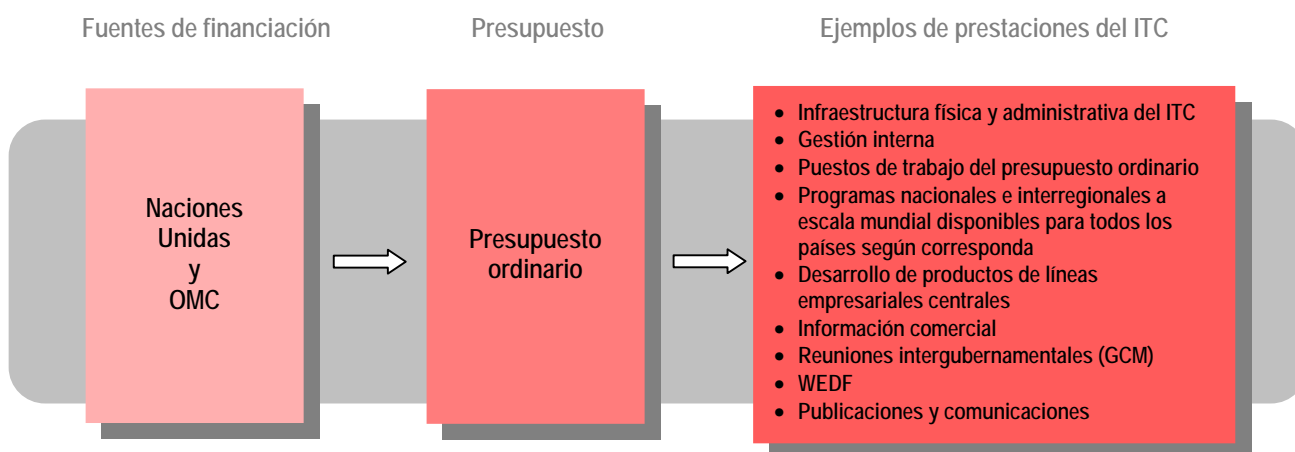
Fuentes de financiación

Presupuesto

Ejemplos de prestaciones del ITC

Naciones Unidas y OMC

Presupuesto ordinario

- Infraestructura física y administrativa del ITC
- Gestión interna
- Puestos de trabajo del presupuesto ordinario
- Programas nacionales e interregionales a escala mundial disponibles para todos los países según corresponda
- Desarrollo de productos de líneas empresariales centrales
- Información comercial
- Reuniones intergubernamentales (GCM)
- WEDF
- Publicaciones y comunicaciones